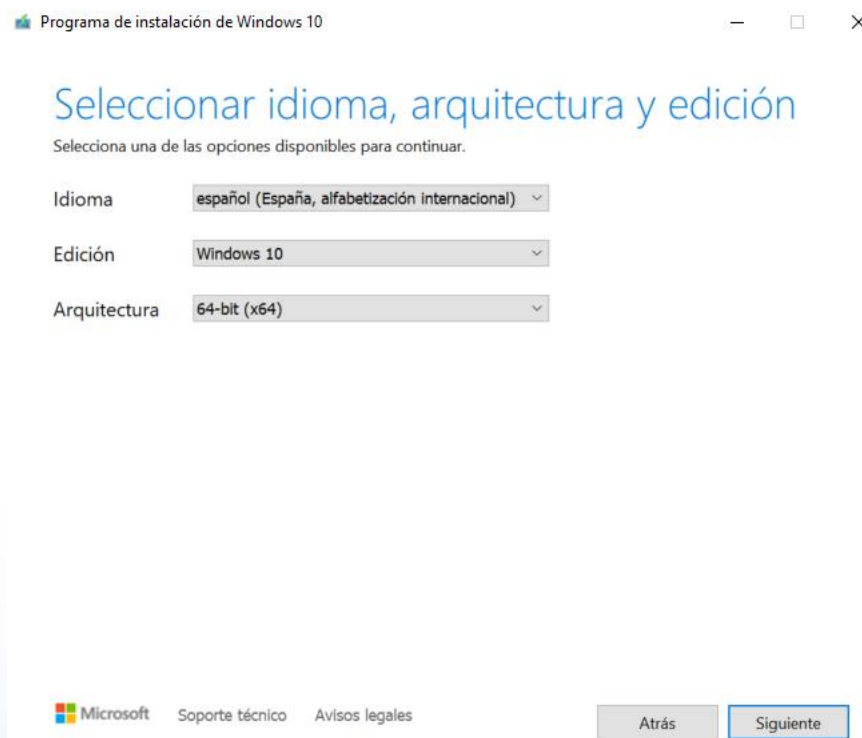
Programa de instalación de Windows 10

Seleccionar idioma, arquitectura y edición

Selecciona una de las opciones disponibles para continuar.

Idioma español (España, alfabetización internacional)

Edición Windows 10

Arquitectura 64-bit (x64)

Microsoft Soporte técnico Avisos legales

Atrás Siguiente